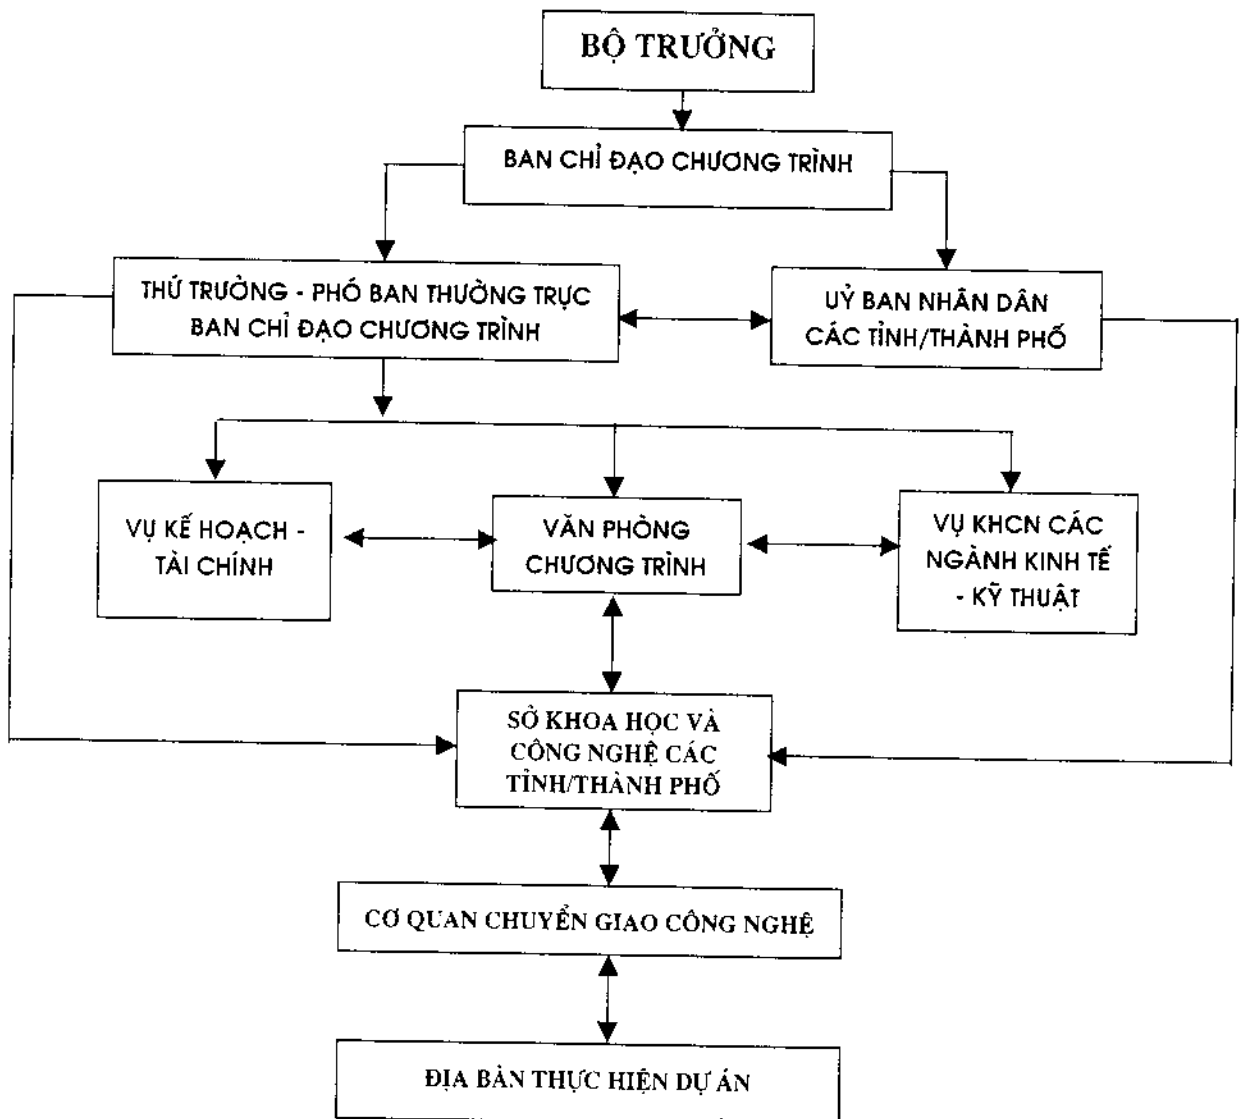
BỘ TRƯỞNG

BAN CHỈ ĐẠO CHƯƠNG TRÌNH

THỨ TRƯỞNG - PHÓ BAN THƯỜNG TRỰC BAN CHỈ ĐẠO CHƯƠNG TRÌNH

UỶ BAN NHÂN DÂN CÁC TỈNH/THÀNH PHỐ

VỤ KẾ HOẠCH - TÀI CHÍNH

VĂN PHÒNG CHƯƠNG TRÌNH

VỤ KHCN CÁC NGÀNH KINH TẾ - KỸ THUẬT

SỞ KHOA HỌC VÀ CÔNG NGHỆ CÁC TỈNH/THÀNH PHỐ

CƠ QUAN CHUYỂN GIAO CÔNG NGHỆ

ĐỊA BÀN THỰC HIỆN DỰ ÁN